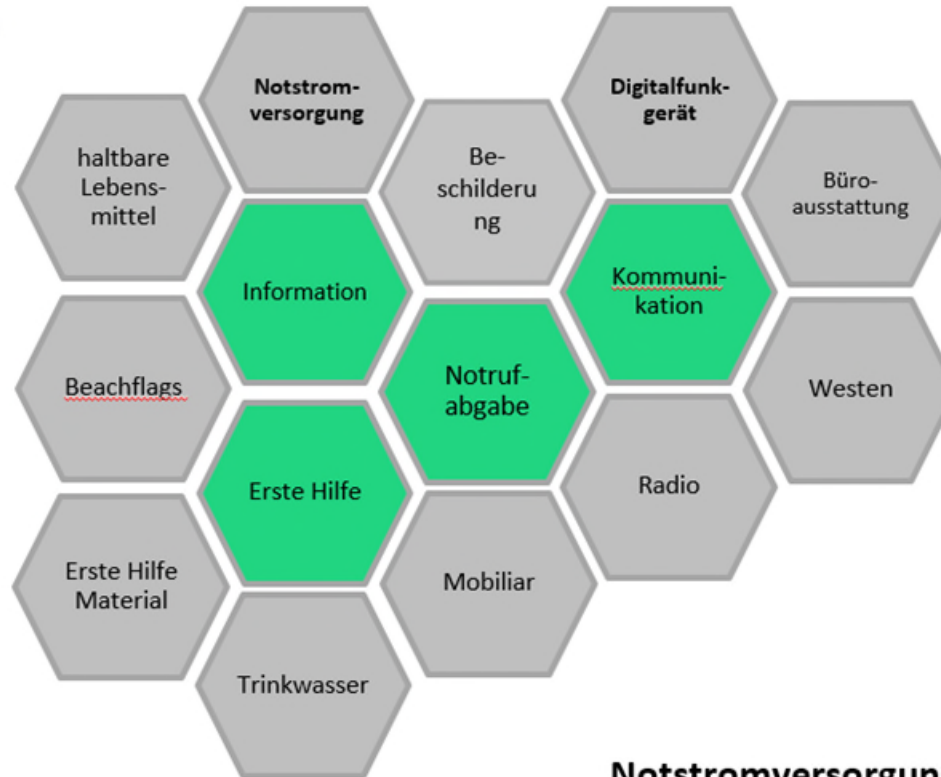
Notstromversorgung

Digitalfunkgerät

haltbare Lebensmittel

Beschilderu ng

Büroausstattung

Information

Kommunikation

Notrufabgabe

Beachflags

Westen

Erste Hilfe

Radio

Erste Hilfe Material

Mobiliar

Trinkwasser

Notstromversorgun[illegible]